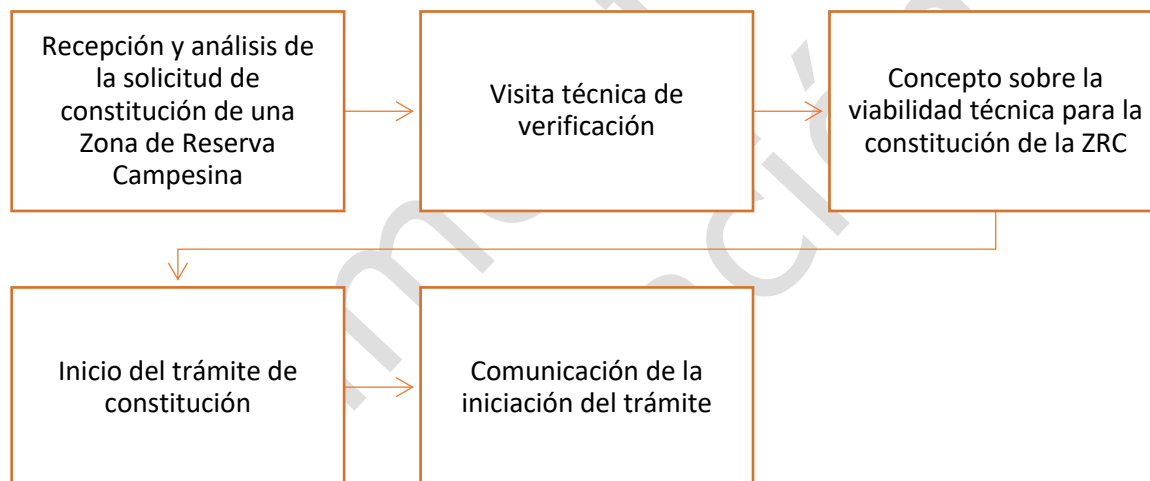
Recepción y análisis de la solicitud de constitución de una Zona de Reserva Campesina

Visita técnica de verificación

Concepto sobre la viabilidad técnica para la constitución de la ZRC

Inicio del trámite de constitución

Comunicación de la iniciación del trámite